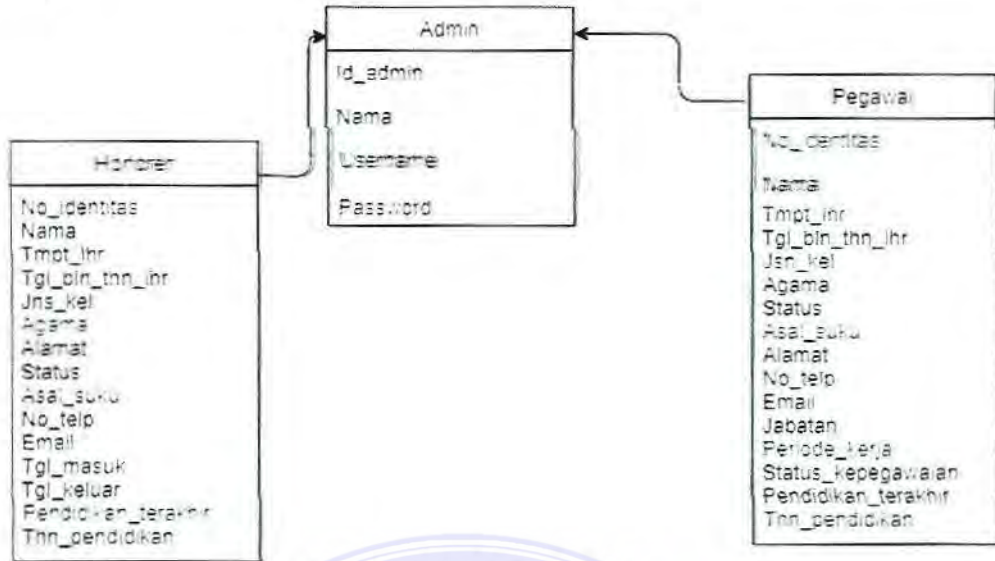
Admin

Id_admin

Nama

Username

Password

Honorer

No_identitas
Nama
Tmpt_lhr
Tgl_bln_thn_lhr
Jns_kel
Agama
Alamat
Status
Asal_suku
No_telp
Email
Tgl_masuk
Tgl_keluar
Pendidikan_terakhir
Thn_pendidikan

Pegawai

No_identitas

Nama
Tmpt_lhr
Tgl_bln_thn_lhr
Jsn_kel
Agama
Status
Asal_suku
Alamat
No_telp
Email
Jabatan
Periode_kerja
Status_kepegawaian
Pendidikan_terakhir
Thn_pendidikan